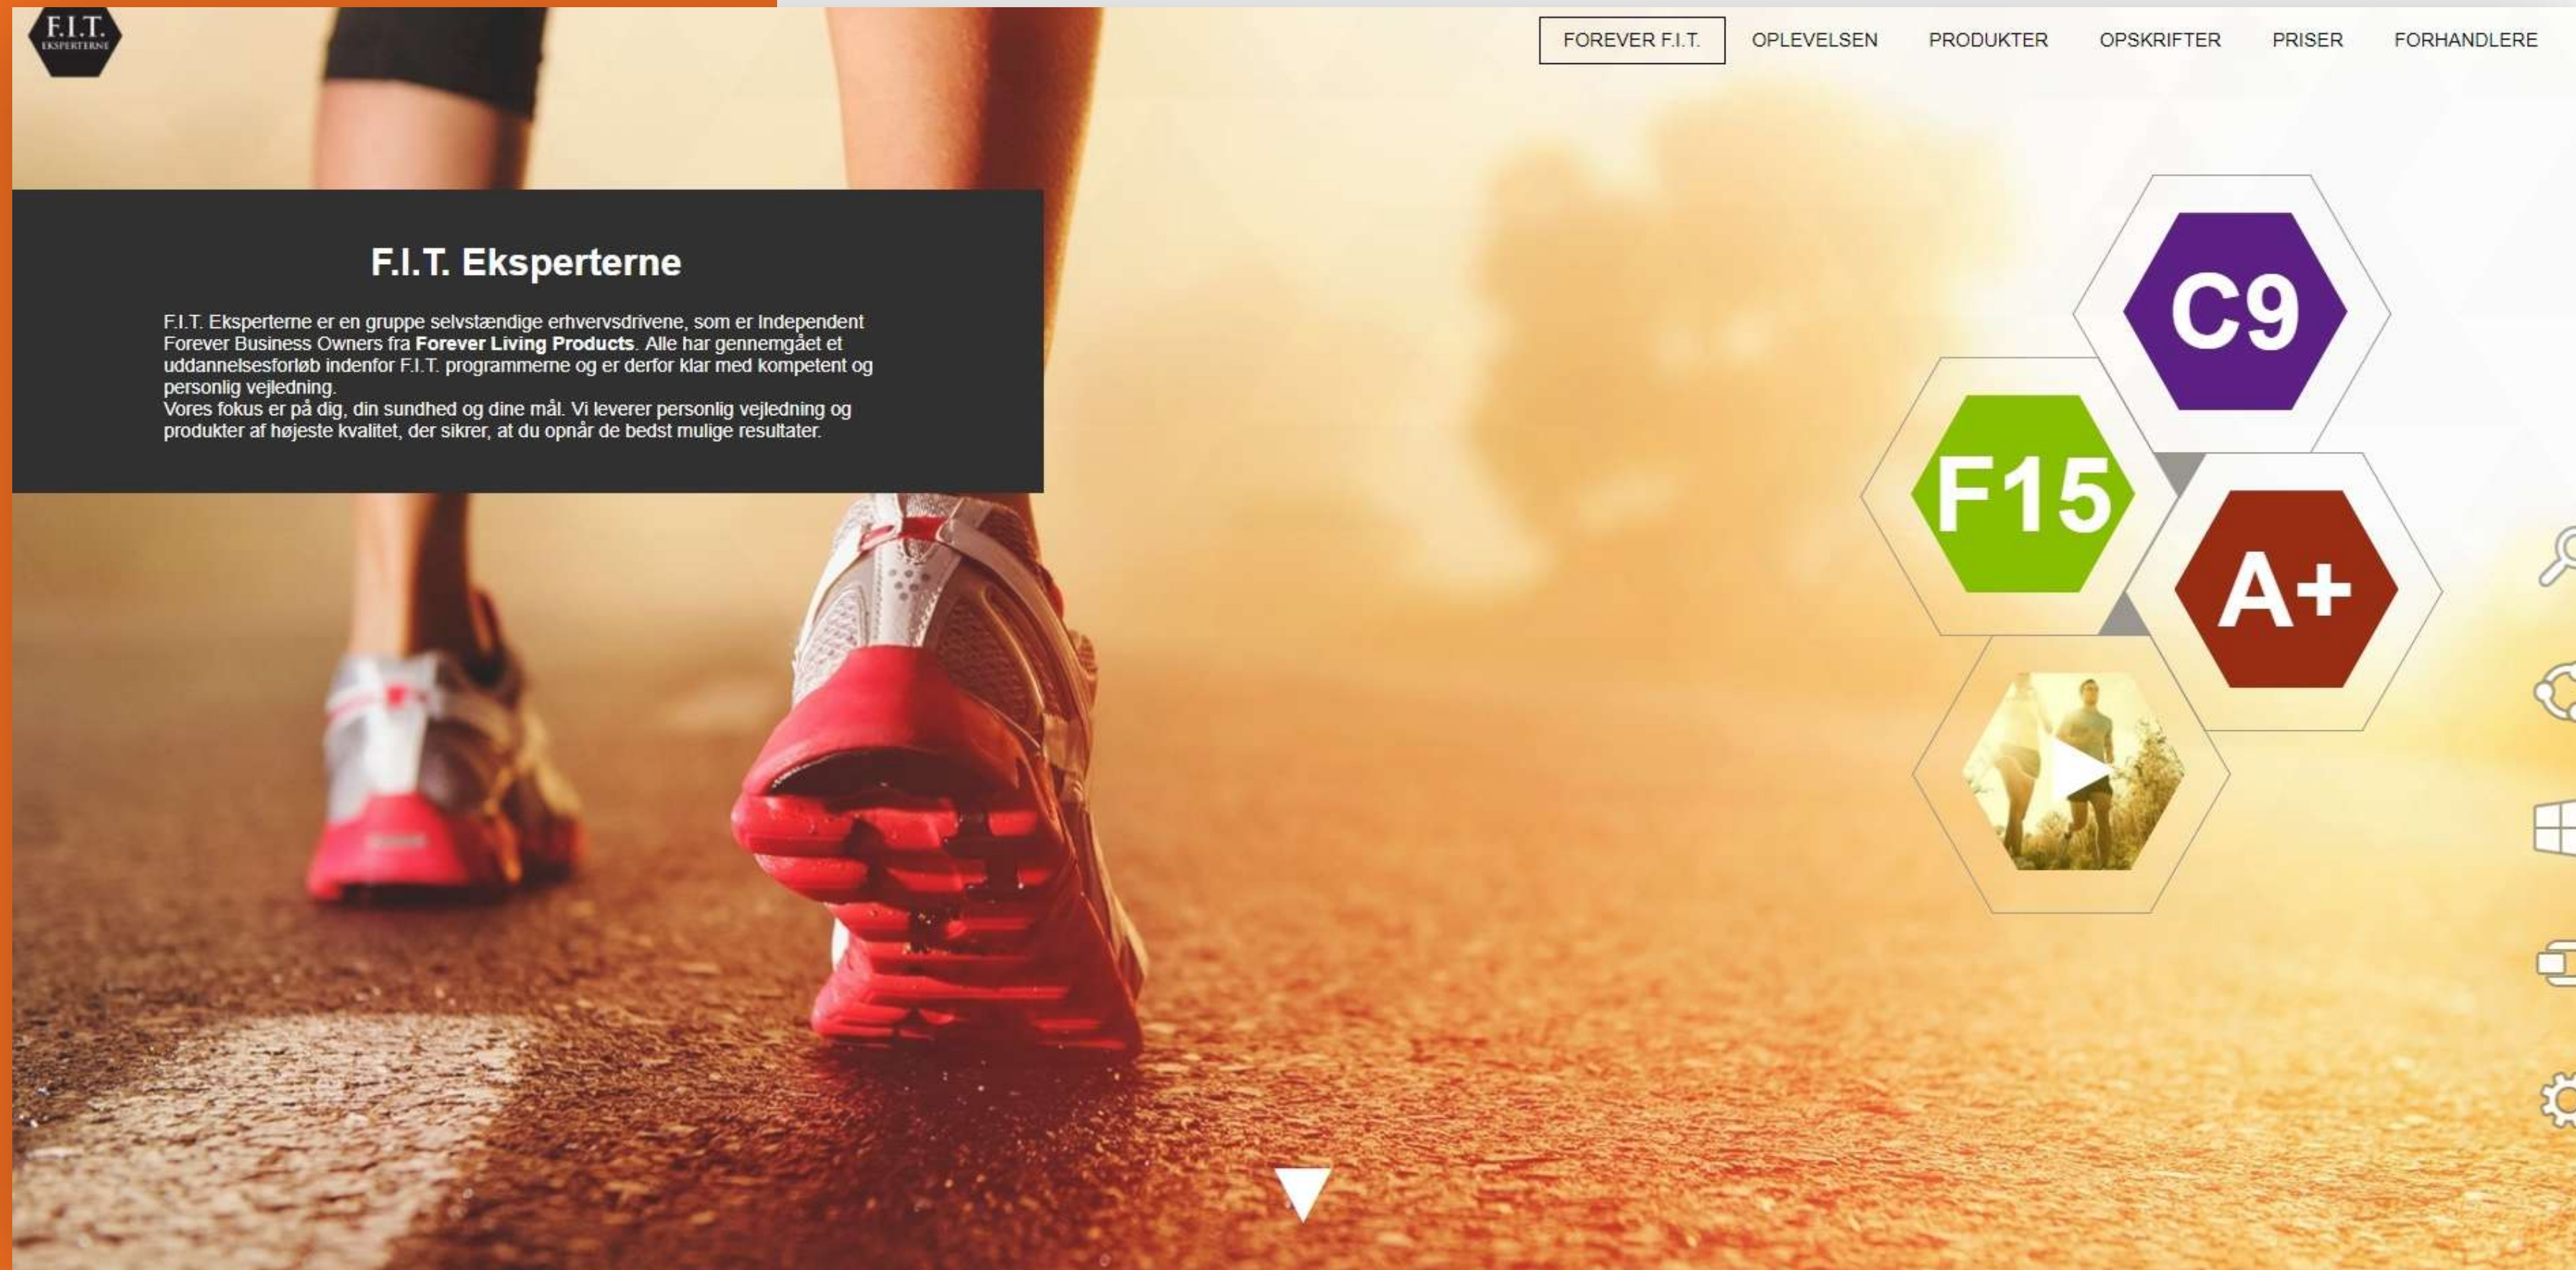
F.I.T.
EKSPERTERNE

FOREVER F.I.T. OPLEVELSEN PRODUKTER OPSKRIFTER PRISER FORHANDLERE

F.I.T. Eksperterne

F.I.T. Eksperterne er en gruppe selvstændige erhvervsdrivene, som er Independent Forever Business Owners fra **Forever Living Products**. Alle har gennemgået et uddannelsesforløb indenfor F.I.T. programmerne og er derfor klar med kompetent og personlig vejledning.
Vores fokus er på dig, din sundhed og dine mål. Vi leverer personlig vejledning og produkter af højeste kvalitet, der sikrer, at du opnår de bedst mulige resultater.

C9

F15

A+